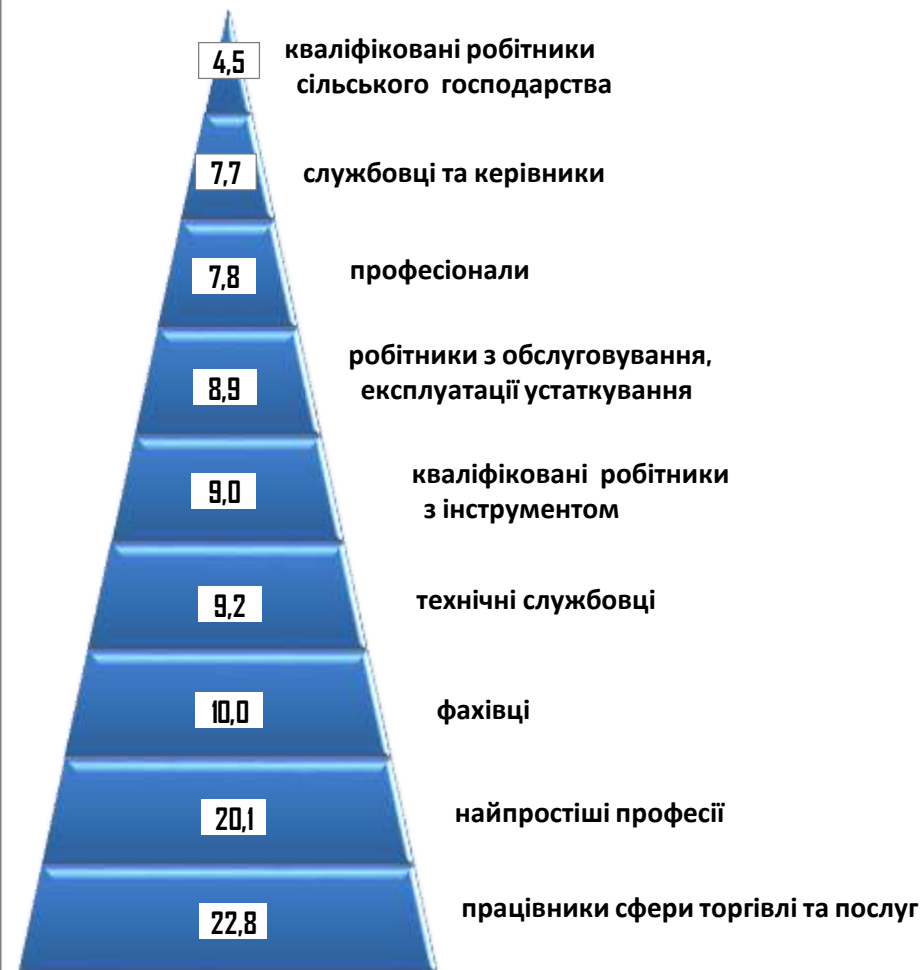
4,5 кваліфіковані робітники сільського господарства

7,7 службовці та керівники

7,8 професіонали

8,9 робітники з обслуговування, експлуатації устаткування

9,0 кваліфіковані робітники з інструментом

9,2 технічні службовці

10,0 фахівці

20,1 найпростіші професії

22,8 працівники сфери торгівлі та послуг